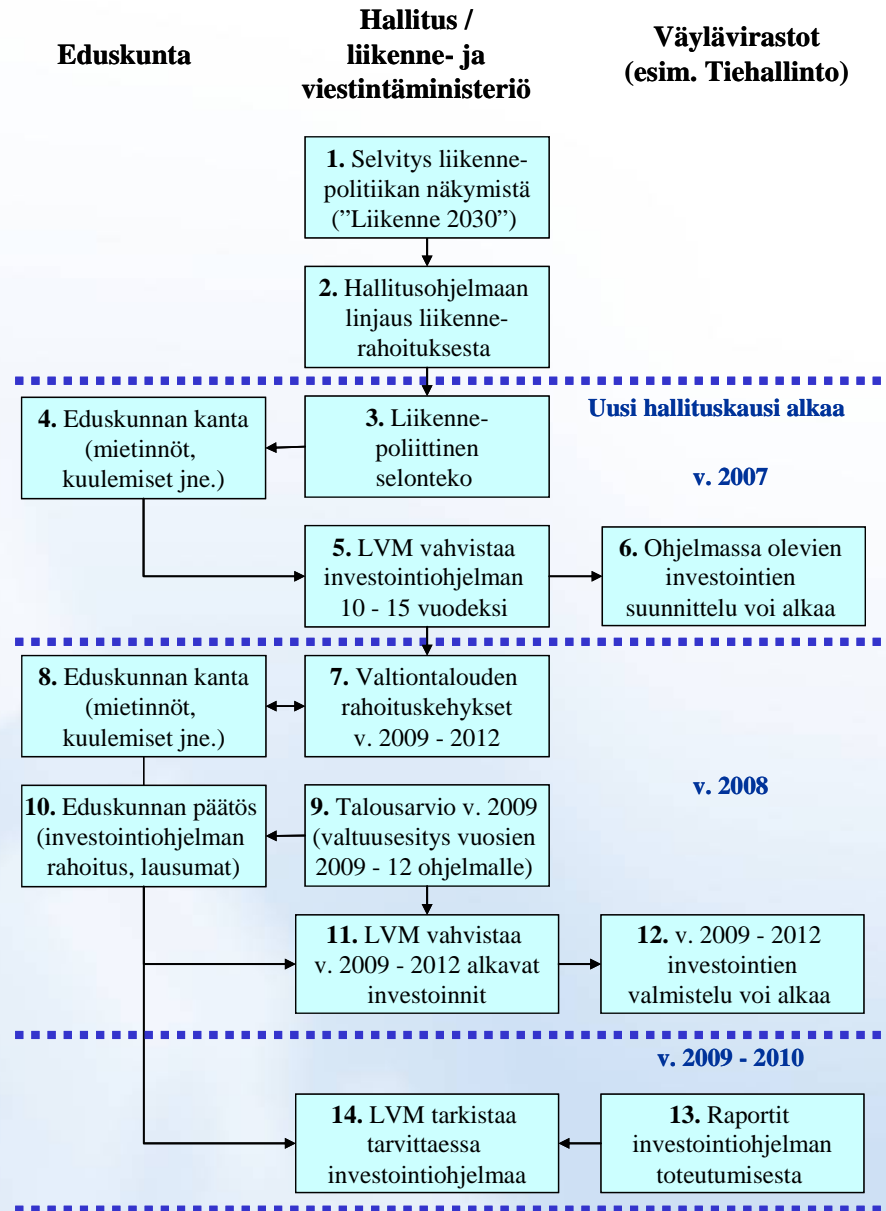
Eduskunta

Hallitus / liikenne- ja viestintäministeriö

Väylävirastot (esim. Tiehallinto)

1. Selvitys liikennepolitiikan näkymistä (”Liikenne 2030”)

2. Hallitusohjelmaan linjaus liikennerahoituksesta

Uusi hallituskausi alkaa

4. Eduskunnan kanta (mietinnöt, kuulemiset jne.)

3. Liikennepoliittinen selonteko

v. 2007

5. LVM vahvistaa investointiohjelman 10 - 15 vuodeksi

6. Ohjelmassa olevien investointien suunnittelu voi alkaa

8. Eduskunnan kanta (mietinnöt, kuulemiset jne.)

7. Valtiontalouden rahoituskehykset v. 2009 - 2012

v. 2008

10. Eduskunnan päätös (investointiohjelman rahoitus, lausumat)

9. Talousarvio v. 2009 (valtuusesitys vuosien 2009 - 12 ohjelmalle)

11. LVM vahvistaa v. 2009 - 2012 alkavat investoinnit

12. v. 2009 - 2012 investointien valmistelu voi alkaa

v. 2009 - 2010

14. LVM tarkistaa tarvittaessa investointiohjelmaa

13. Raportit investointiohjelman toteutumisesta